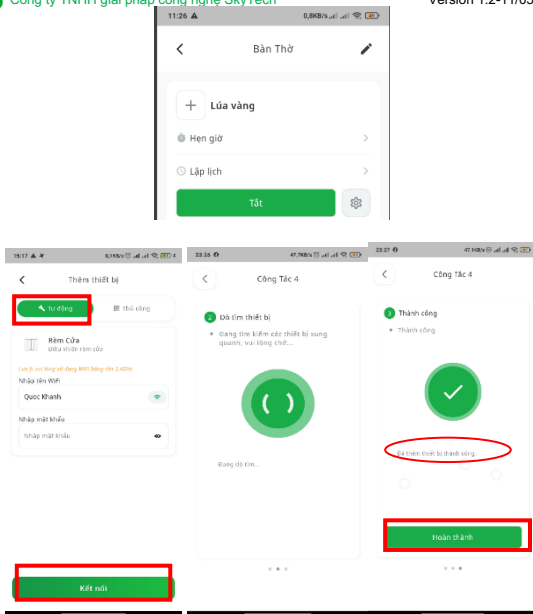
Công ty TNHH giải pháp công nghệ SkyTech Version 1.2-11/05

11:26 0,8KB/s

Bàn Thờ

Lúa vàng

Hẹn giờ

Lập lịch

Tắt

15:17 6,9KB/s

Thêm thiết bị

Tự động

Thủ công

Rèm Cửa

Điều khiển rèm cửa

Lưu ý: chỉ lắp hỗ trợ mạng WiFi băng tần 2.4GHz

Nhập tên WiFi

Quoc Khanh

Nhập mật khẩu

Nhập mật khẩu

Kết nối

23:26 47,7KB/s

Công Tắc 4

2 Dò tìm thiết bị

Đang tìm kiếm các thiết bị xung quanh, vui lòng chờ...

Đang dò tìm...

23:27 47.1KB/s

Công Tắc 4

3 Thành công

Thành công

Đã thêm thiết bị thành công.

Hoàn thành